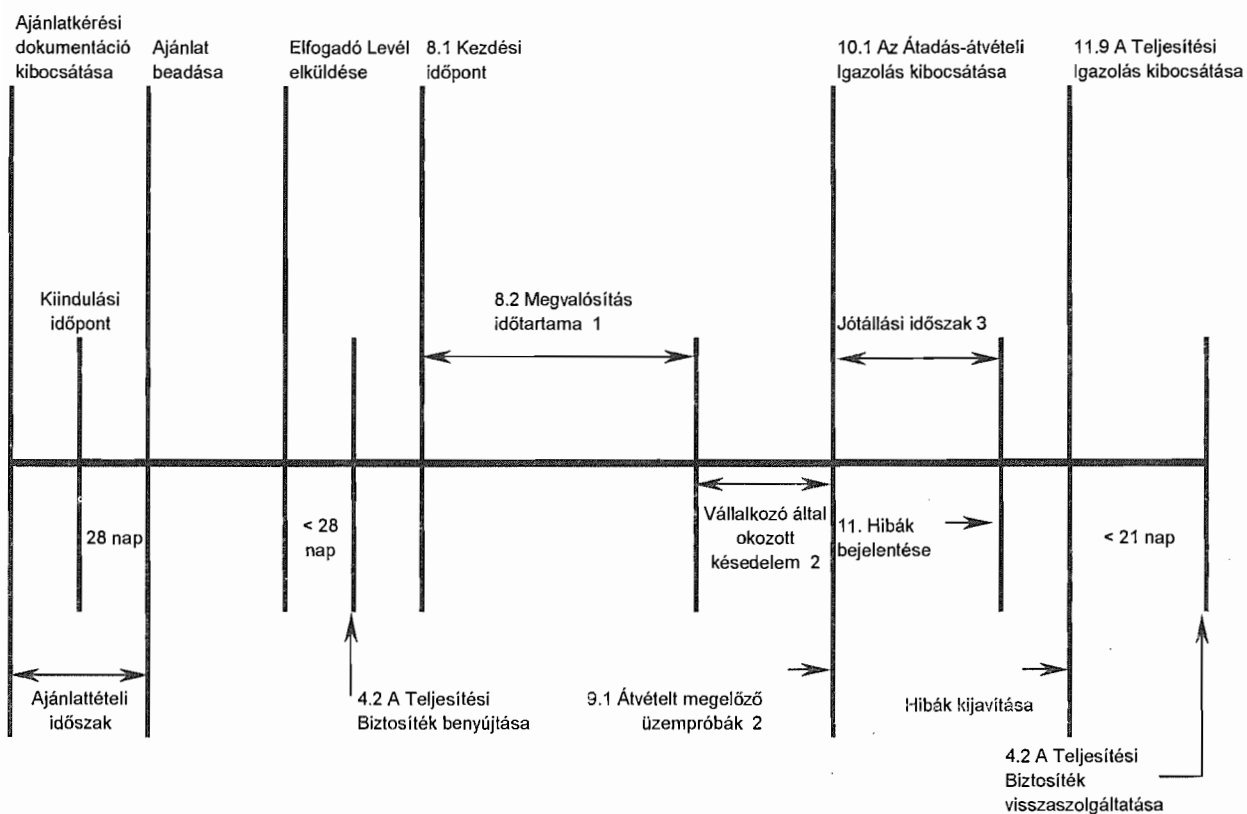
Ajánlatkérési dokumentáció kibocsátása

Ajánlat beadása

Elfogadó Levél elküldése

8.1 Kezdési időpont

10.1 Az Átadás-átvételi Igazolás kibocsátása

11.9 A Teljesítési Igazolás kibocsátása

Kiindulási időpont

8.2 Megvalósítás időtartama 1

Jótállási időszak 3

28 nap

< 28 nap

Vállalkozó által okozott késedelem 2

11. Hibák bejelentése

< 21 nap

Ajánlattételi időszak

4.2 A Teljesítési Biztosíték benyújtása

9.1 Átvételt megelőző üzempróbák 2

Hibák kijavítása

4.2 A Teljesítési Biztosíték visszaszolgáltatása